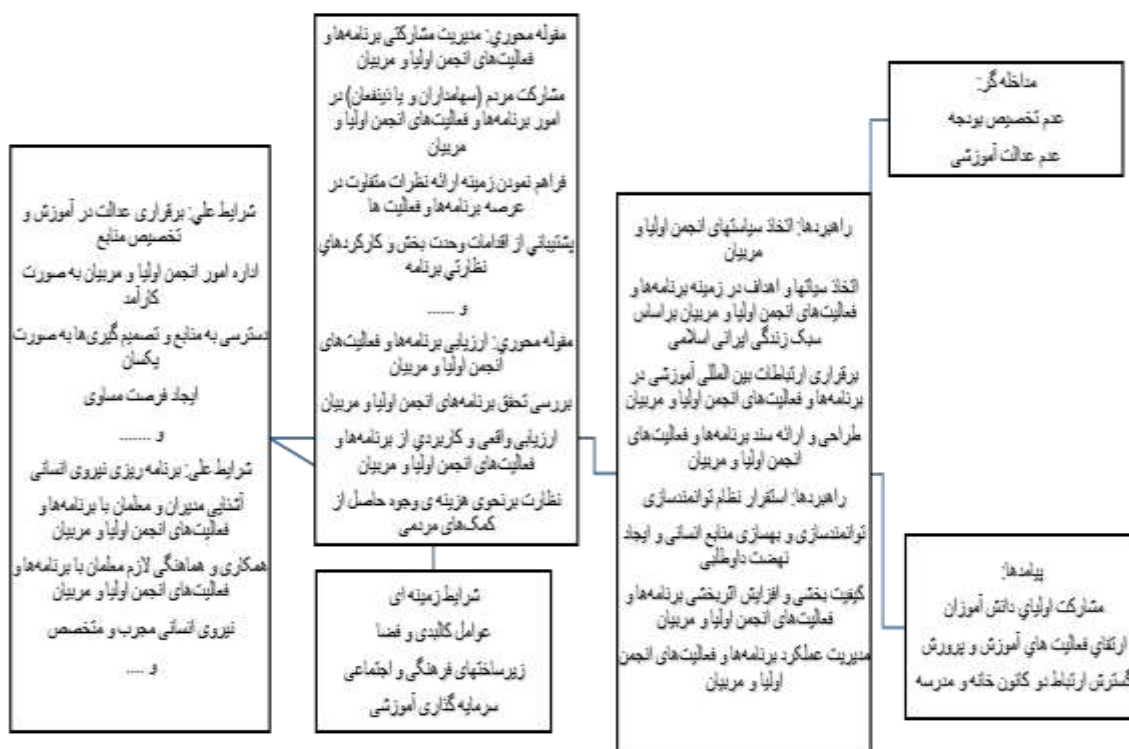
مقوله محوری: مدیریت مشارکتی برنامه‌ها و فعالیت‌های انجمن اولیا و مربیان

مشارکت مردم (سهامداران و یا ذینفعان) در امور برنامه‌ها و فعالیت‌های انجمن اولیا و مربیان

فراهم نمودن زمینه ارائه نظرات متفاوت در عرصه برنامه‌ها و فعالیت ها

پشتیبانی از اقدامات وحدت بخش و کارکردهای نظارتی برنامه

و .......

مقوله محوری: ارزیابی برنامه‌ها و فعالیت‌های انجمن اولیا و مربیان

بررسی تحقق برنامه‌های انجمن اولیا و مربیان

ارزیابی واقعی و کاربردی از برنامه‌ها و فعالیت‌های انجمن اولیا و مربیان

نظارت برنحوی هزینه ی وجوه حاصل از کمک‌های مردمی

مداخله گر:
عدم تخصیص بودجه
عدم عدالت آموزشی

شرایط علی: برقراری عدالت در آموزش و تخصیص منابع

اداره امور انجمن اولیا و مربیان به صورت کارآمد

دسترسی به منابع و تصمیم گیری‌ها به صورت یکسان

ایجاد فرصت مساوی

و .......

شرایط علی: برنامه ریزی نیروی انسانی

آشنایی مدیران و معلمان با برنامه‌ها و فعالیت‌های انجمن اولیا و مربیان

همکاری و هماهنگی لازم معلمان با برنامه‌ها و فعالیت‌های انجمن اولیا و مربیان

نیروی انسانی مجرب و متخصص

و .....

راهبردها: اتخاذ سیاستهای انجمن اولیا و مربیان

اتخاذ سیاتها و اهداف در زمینه برنامه‌ها و فعالیت‌های انجمن اولیا و مربیان براساس سبک زندگی ایرانی اسلامی

برقراری ارتباطات بین المللی آموزشی در برنامه‌ها و فعالیت‌های انجمن اولیا و مربیان

طراحی و ارائه سند برنامه‌ها و فعالیت‌های انجمن اولیا و مربیان

راهبردها: استقرار نظام توانمندسازی

توانمندسازی و بهسازی منابع انسانی و ایجاد نهضت داوطلبی

کیفیت بخشی و افزایش اثربخشی برنامه‌ها و فعالیت‌های انجمن اولیا و مربیان

مدیریت عملکرد برنامه‌ها و فعالیت‌های انجمن اولیا و مربیان

شرایط زمینه ای
عوامل کالبدی و فضا
زیرساختهای فرهنگی و اجتماعی
سرمایه گذاری آموزشی

پیامدها:
مشارکت اولیای دانش آموزان
ارتقای فعالیت های آموزش و پرورش
گسترش ارتباط دو کانون خانه و مدرسه